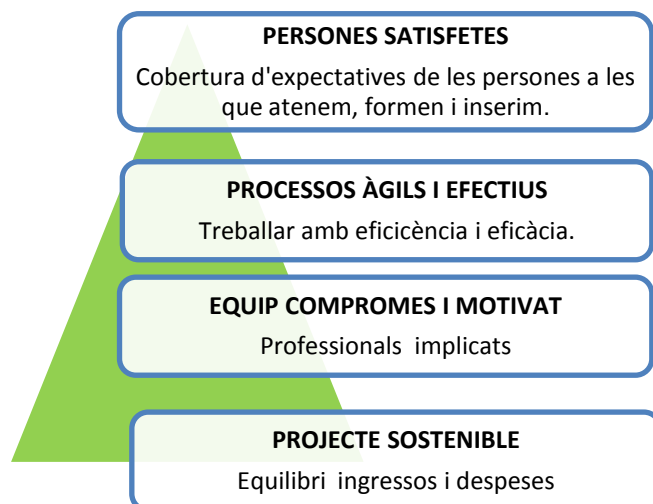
PERSONES SATISFETES

Cobertura d'expectatives de les persones a les que atenem, formen i inserim.

PROCESSOS ÀGILS I EFECTIUS

Treballar amb eficicència i eficàcia.

EQUIP COMPROMES I MOTIVAT

Professionals implicats

PROJECTE SOSTENIBLE

Equilibri ingressos i despeses